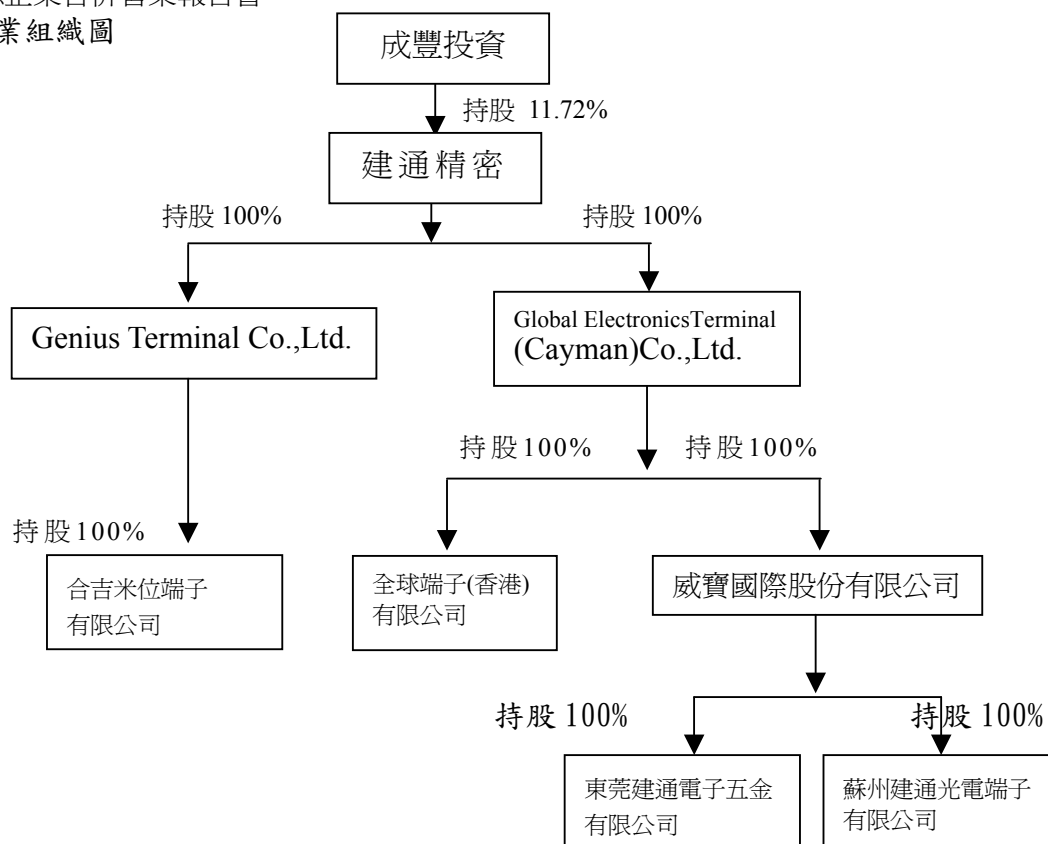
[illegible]企業合併營業報告書
業組織圖

成豐投資

持股 11.72%

建通精密

持股 100%

持股 100%

Genius Terminal Co.,Ltd.

Global ElectronicsTerminal (Cayman)Co.,Ltd.

持股100%

持股100%

持股100%

合吉米位端子有限公司

全球端子(香港)有限公司

威寶國際股份有限公司

持股 100%

持股 100%

東莞建通電子五金有限公司

蘇州建通光電端子有限公司